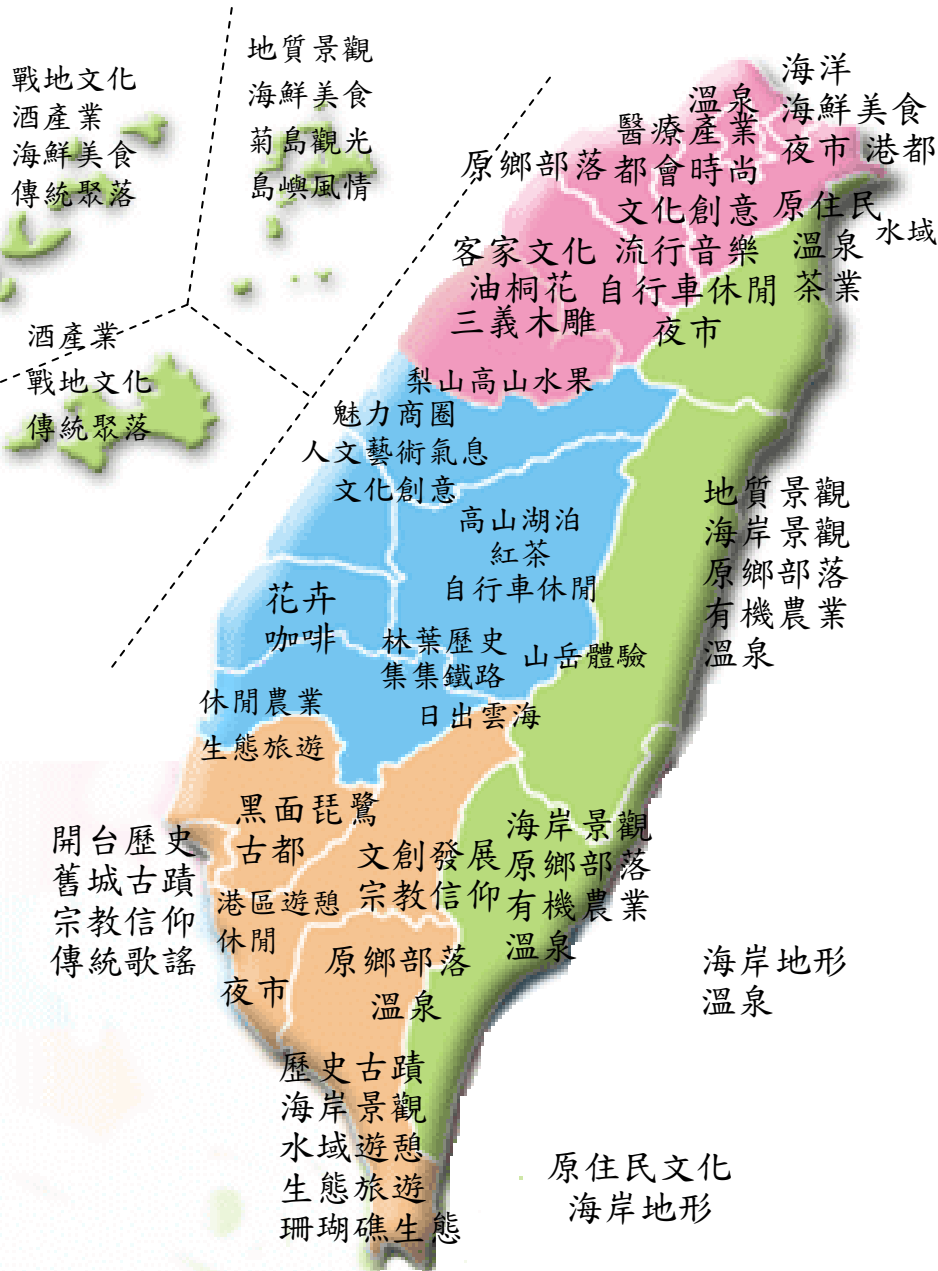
戰地文化
酒產業
海鮮美食
傳統聚落

地質景觀
海鮮美食
菊島觀光
島嶼風情

海洋
溫泉
海鮮美食
醫療產業
夜市 港都
原鄉部落
都會時尚
文化創意
原住民
水域
客家文化
流行音樂
溫泉
油桐花
自行車休閒
茶業
三義木雕
夜市

酒產業
戰地文化
傳統聚落

梨山高山水果
魅力商圈
人文藝術氣息
文化創意
高山湖泊
紅茶
自行車休閒

地質景觀
海岸景觀
原鄉部落
有機農業
溫泉

花卉
咖啡
林葉歷史
集集鐵路
山岳體驗
休閒農業
日出雲海
生態旅遊

黑面琵鷺
古都
開台歷史
舊城古蹟
宗教信仰
傳統歌謠
文創發展
宗教信仰
海岸景觀
原鄉部落
有機農業
溫泉
港區遊憩
休閒
夜市
原鄉部落
溫泉

海岸地形
溫泉

歷史古蹟
海岸景觀
水域遊憩
生態旅遊
珊瑚礁生態

原住民文化
海岸地形